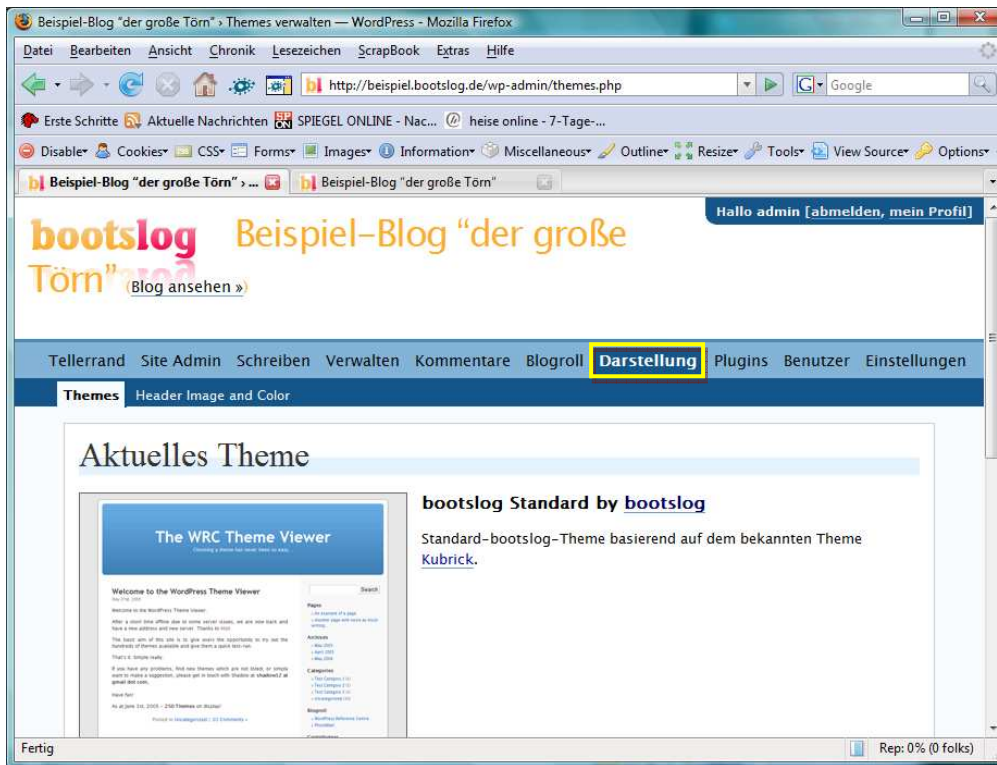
Beispiel-Blog "der große Törn" › Themes verwalten — WordPress - Mozilla Firefox

Datei Bearbeiten Ansicht Chronik Lesezeichen ScrapBook Extras Hilfe

http://beispiel.bootslog.de/wp-admin/themes.php

Google

Erste Schritte Aktuelle Nachrichten SPIEGEL ONLINE - Nac... heise online - 7-Tage-...

Disable Cookies CSS Forms Images Information Miscellaneous Outline Resize Tools View Source Options

Beispiel-Blog "der große Törn" › ... Beispiel-Blog "der große Törn"

Hallo admin [abmelden, mein Profil]

bootslog Beispiel-Blog "der große Törn" (Blog ansehen »)

Tellerrand Site Admin Schreiben Verwalten Kommentare Blogroll Darstellung Plugins Benutzer Einstellungen

Themes Header Image and Color

Aktuelles Theme

The WRC Theme Viewer

Welcome to the WordPress Theme Viewer

bootslog Standard by bootslog

Standard-bootslog-Theme basierend auf dem bekannten Theme Kubrick.

Fertig

Rep: 0% (0 folks)